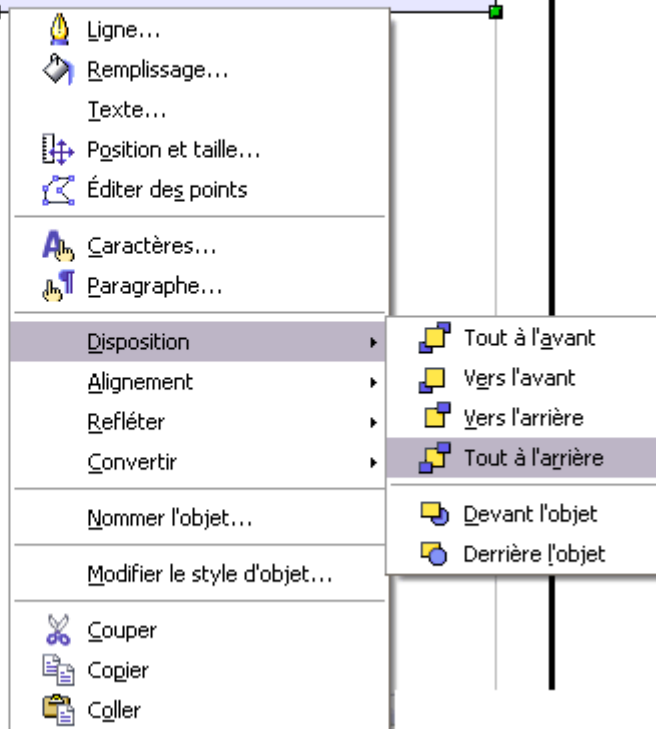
Ligne...
Remplissage...
Texte...
Position et taille...
Éditer des points

Caractères...
Paragraphe...

Disposition
Alignement
Refléter
Convertir

Nommer l'objet...

Modifier le style d'objet...

Couper
Copier
Coller

Tout à l'avant
Vers l'avant
Vers l'arrière
Tout à l'arrière

Devant l'objet
Derrière l'objet